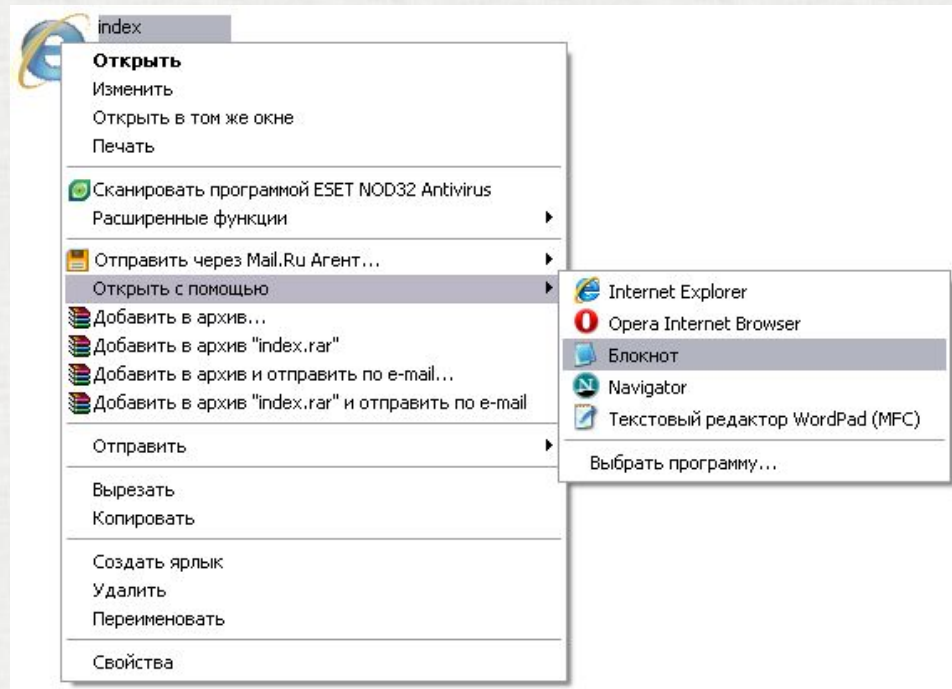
index

Открыть
Изменить
Открыть в том же окне
Печать

Сканировать программой ESET NOD32 Antivirus
Расширенные функции

Отправить через Mail.Ru Агент...
Открыть с помощью
Добавить в архив...
Добавить в архив "index.rar"
Добавить в архив и отправить по e-mail...
Добавить в архив "index.rar" и отправить по e-mail

Отправить

Вырезать
Копировать

Создать ярлык
Удалить
Переименовать

Свойства

Internet Explorer
Opera Internet Browser
Блокнот
Navigator
Текстовый редактор WordPad (MFC)

Выбрать программу...